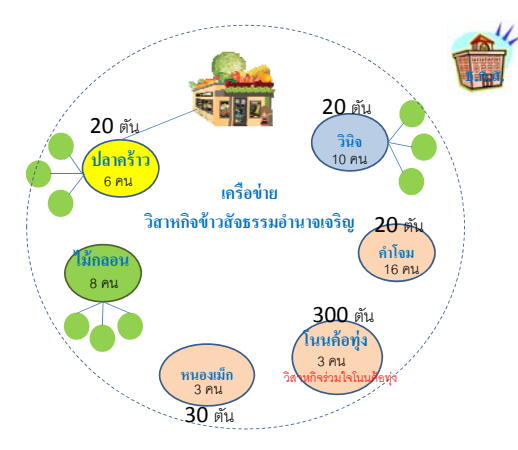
20 ตัน

ปลาคร้าว
6 คน

20 ตัน

วินิจ
10 คน

เครือข่าย
วิสาหกิจข้าวสัจธรรมอำนาจเจริญ

20 ตัน

คำโฮม
16 คน

ไม้กลอน
8 คน

300 ตัน

โนนค้อทุ่ง
3 คน
วิสาหกิจร่วมใจโนนค้อทุ่ง

หนองเม็ก
3 คน

30 ตัน

ธ.ก.ส.